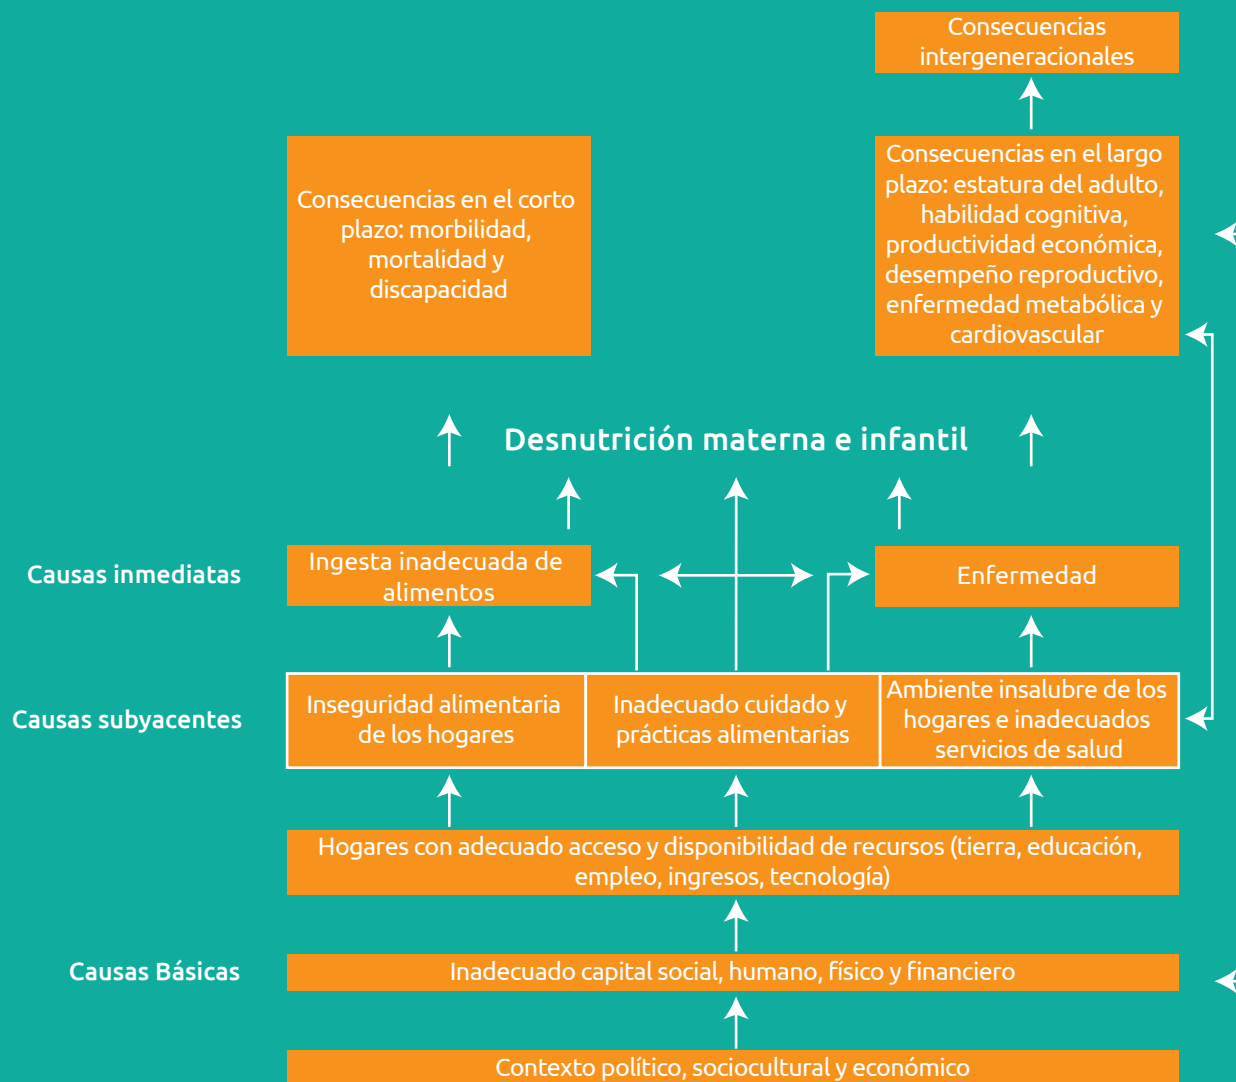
Consecuencias intergeneracionales

Consecuencias en el corto plazo: morbilidad, mortalidad y discapacidad

Consecuencias en el largo plazo: estatura del adulto, habilidad cognitiva, productividad económica, desempeño reproductivo, enfermedad metabólica y cardiovascular

Desnutrición materna e infantil

Causas inmediatas

Ingesta inadecuada de alimentos

Enfermedad

Causas subyacentes

Inseguridad alimentaria de los hogares

Inadecuado cuidado y prácticas alimentarias

Ambiente insalubre de los hogares e inadecuados servicios de salud

Hogares con adecuado acceso y disponibilidad de recursos (tierra, educación, empleo, ingresos, tecnología)

Causas Básicas

Inadecuado capital social, humano, físico y financiero

Contexto político, sociocultural y económico